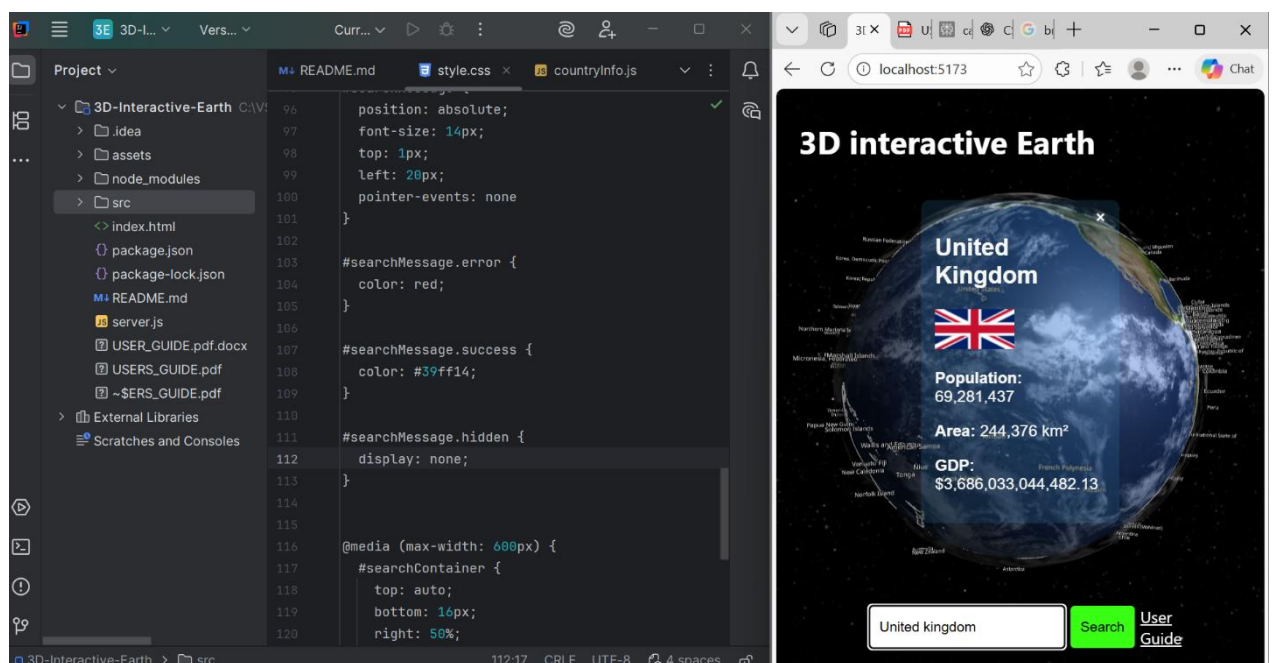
3E 3D-I... Vers... Curr...

Project

3D-Interactive-Earth C:\V
.idea
assets
node_modules
src
index.html
package.json
package-lock.json
README.md
server.js
USER_GUIDE.pdf.docx
USERS_GUIDE.pdf
~$ERS_GUIDE.pdf
External Libraries
Scratches and Consoles

README.md style.css countryInfo.js

96 position: absolute;
97 font-size: 14px;
98 top: 1px;
99 left: 20px;
100 pointer-events: none
101 }
102
103 #searchMessage.error {
104 color: red;
105 }
106
107 #searchMessage.success {
108 color: #39ff14;
109 }
110
111 #searchMessage.hidden {
112 display: none;
113 }
114
115
116 @media (max-width: 600px) {
117 #searchContainer {
118 top: auto;
119 bottom: 16px;
120 right: 50%;

3D-Interactive-Earth > src 112:17 CRLF UTF-8 4 spaces

localhost:5173 Chat

3D interactive Earth

×
United Kingdom

Population:
69,281,437

Area: 244,376 km²

GDP:
$3,686,033,044,482.13

United kingdom Search User Guide